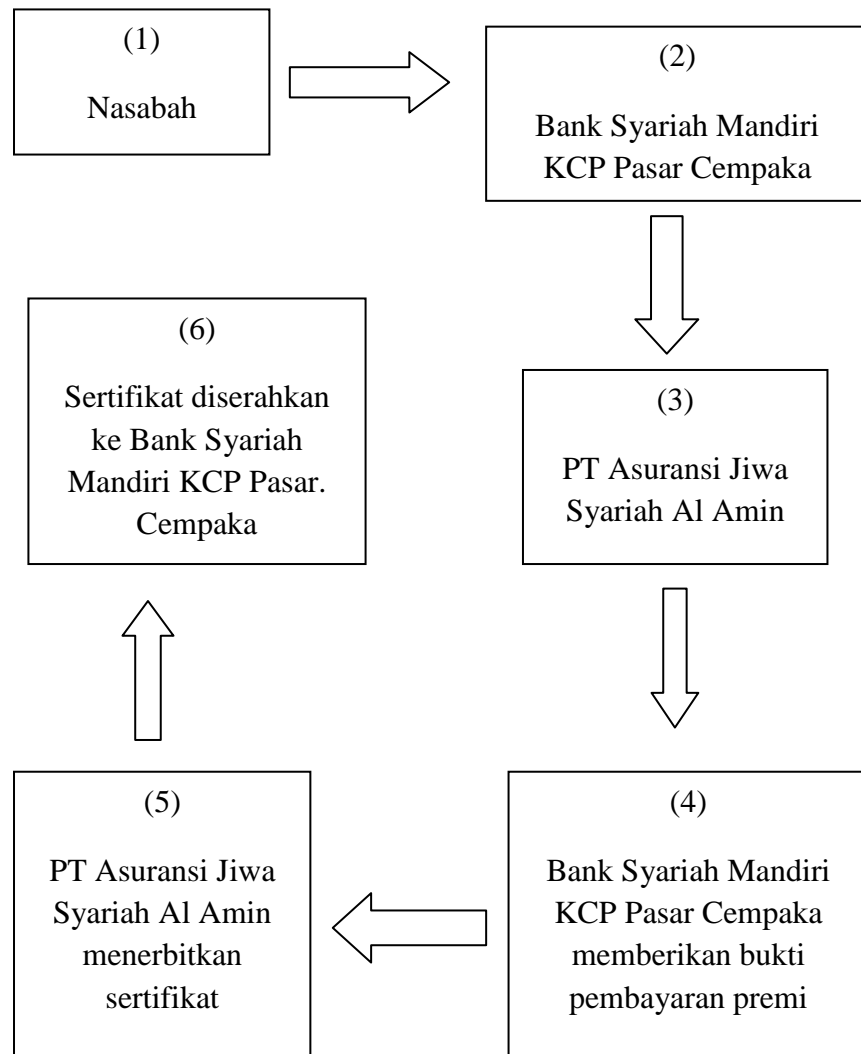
(1)
Nasabah

(2)
Bank Syariah Mandiri KCP Pasar Cempaka

(3)
PT Asuransi Jiwa Syariah Al Amin

(4)
Bank Syariah Mandiri KCP Pasar Cempaka memberikan bukti pembayaran premi

(5)
PT Asuransi Jiwa Syariah Al Amin menerbitkan sertifikat

(6)
Sertifikat diserahkan ke Bank Syariah Mandiri KCP Pasar. Cempaka